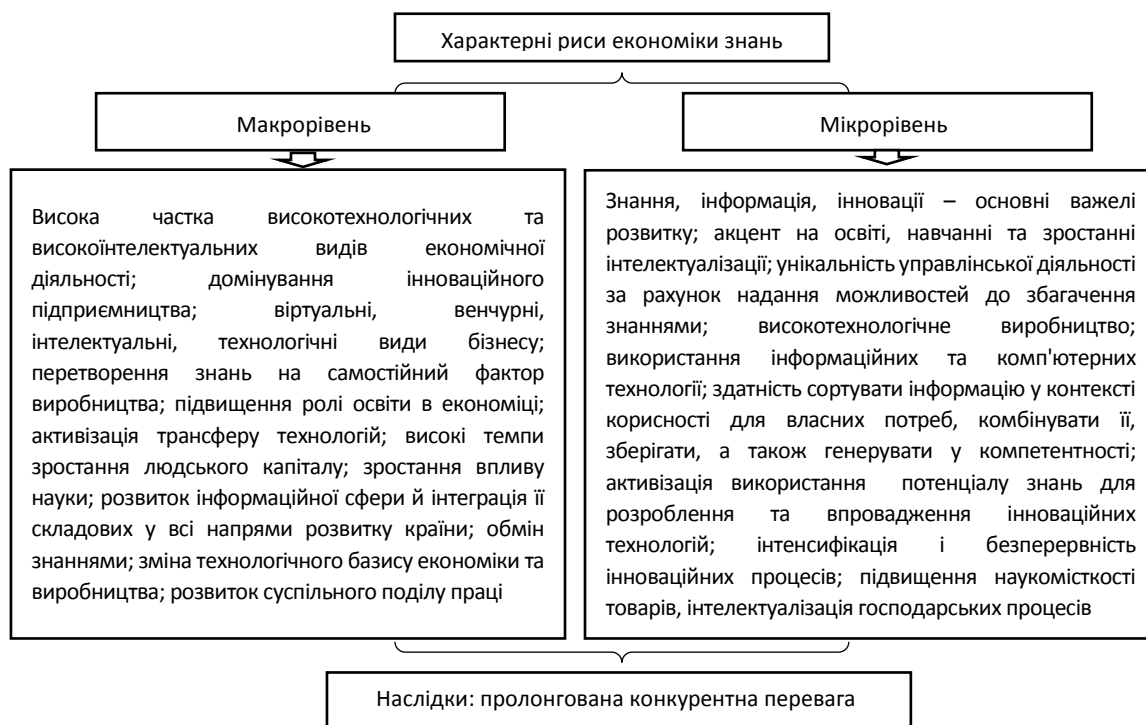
Характерні риси економіки знань

Макрорівень

Мікрорівень

Висока частка високотехнологічних та високоінтелектуальних видів економічної діяльності; домінування інноваційного підприємництва; віртуальні, венчурні, інтелектуальні, технологічні види бізнесу; перетворення знань на самостійний фактор виробництва; підвищення ролі освіти в економіці; активізація трансферу технологій; високі темпи зростання людського капіталу; зростання впливу науки; розвиток інформаційної сфери й інтеграція її складових у всі напрями розвитку країни; обмін знаннями; зміна технологічного базису економіки та виробництва; розвиток суспільного поділу праці

Знання, інформація, інновації – основні важелі розвитку; акцент на освіті, навчанні та зростанні інтелектуалізації; унікальність управлінської діяльності за рахунок надання можливостей до збагачення знаннями; високотехнологічне виробництво; використання інформаційних та комп'ютерних технології; здатність сортувати інформацію у контексті корисності для власних потреб, комбінувати її, зберігати, а також генерувати у компетентності; активізація використання потенціалу знань для розроблення та впровадження інноваційних технологій; інтенсифікація і безперервність інноваційних процесів; підвищення наукомісткості товарів, інтелектуалізація господарських процесів

Наслідки: пролонгована конкурентна перевага